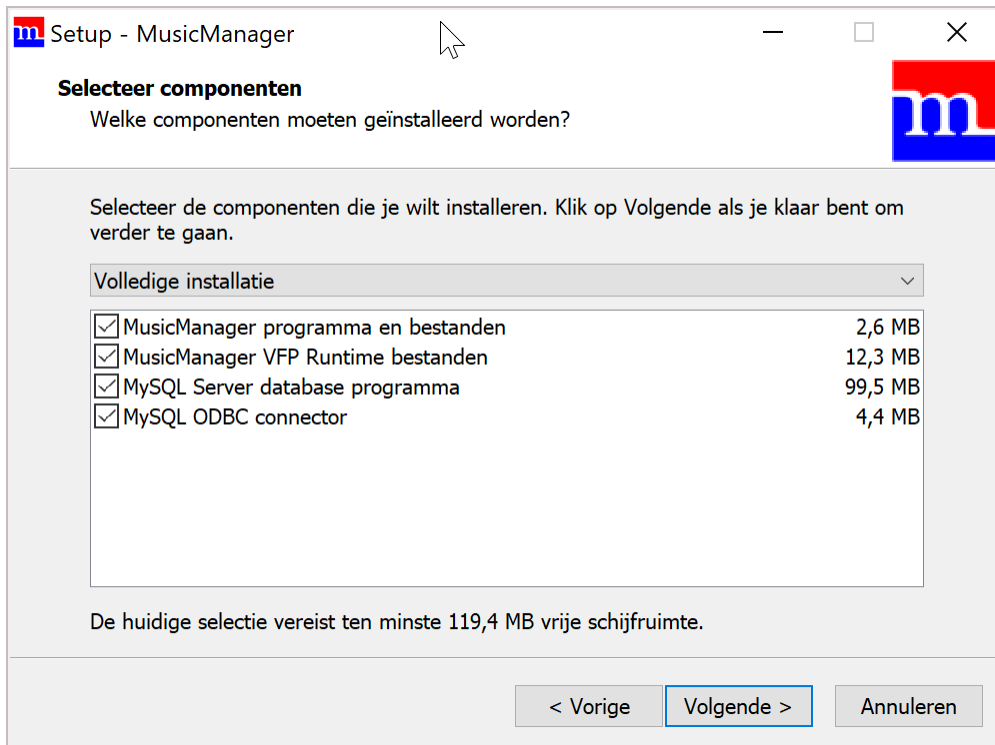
Setup - MusicManager

Selecteer componenten
Welke componenten moeten geïnstalleerd worden?

Selecteer de componenten die je wilt installeren. Klik op Volgende als je klaar bent om verder te gaan.

Volledige installatie

| | |
|---|---|
| MusicManager programma en bestanden | 2,6 MB |
| MusicManager VFP Runtime bestanden | 12,3 MB |
| MySQL Server database programma | 99,5 MB |
| MySQL ODBC connector | 4,4 MB |

De huidige selectie vereist ten minste 119,4 MB vrije schijfruimte.

< Vorige Volgende > Annuleren